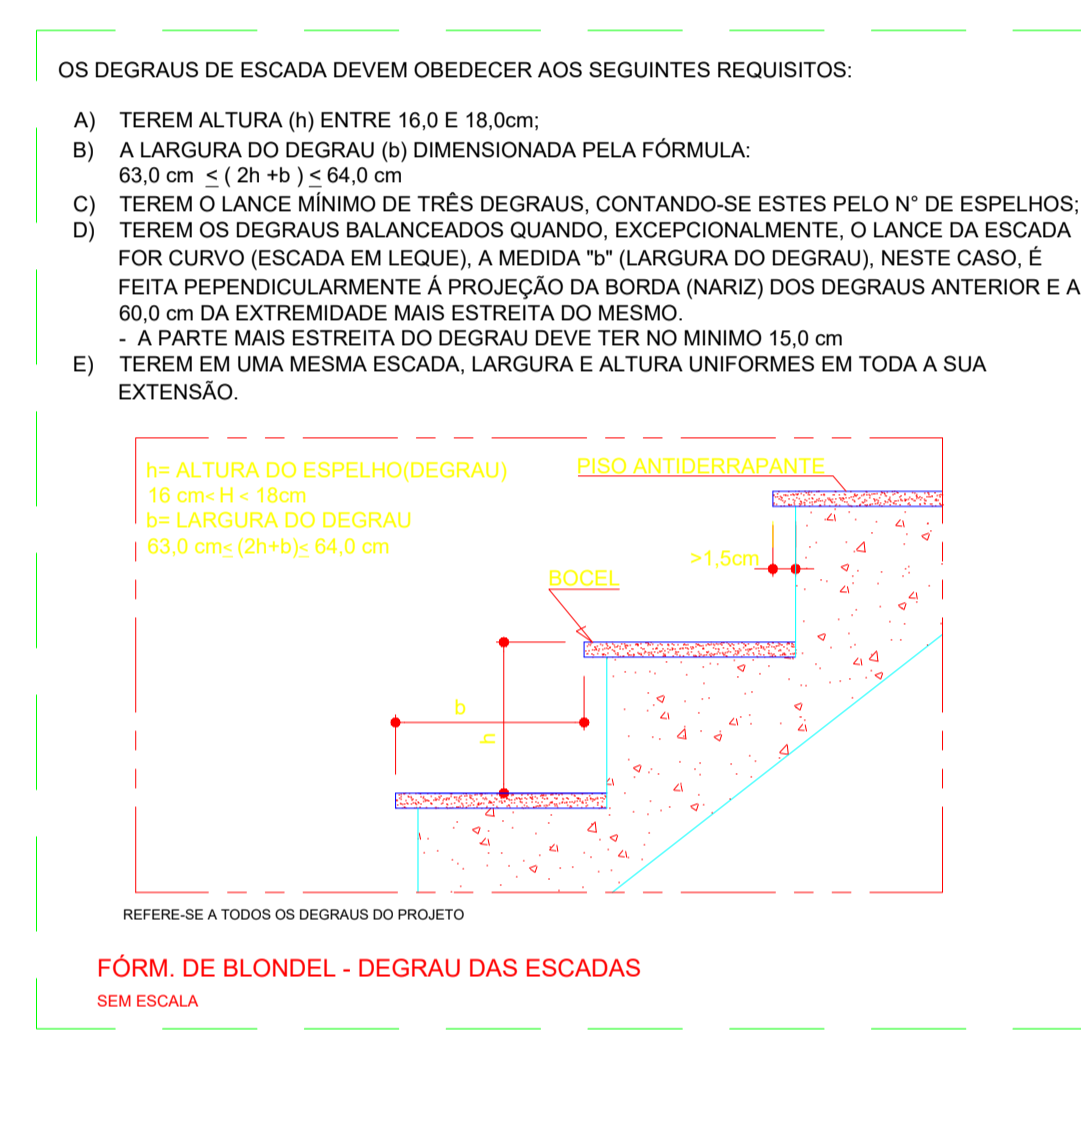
OS DEGRAUS DE ESCADA DEVEM OBEDECER AOS SEGUINTES REQUISITOS:

A) TEREM ALTURA (h) ENTRE 16,0 E 18,0cm;

B) A LARGURA DO DEGRAU (b) DIMENSIONADA PELA FÓRMULA:
63,0 cm $\leq$ ( 2h +b ) $\leq$ 64,0 cm

C) TEREM O LANCE MÍNIMO DE TRÊS DEGRAUS, CONTANDO-SE ESTES PELO N° DE ESPELHOS;

D) TEREM OS DEGRAUS BALANCEADOS QUANDO, EXCEPCIONALMENTE, O LANCE DA ESCADA FOR CURVO (ESCADA EM LEQUE), A MEDIDA "b" (LARGURA DO DEGRAU), NESTE CASO, É FEITA PEPENDICULARMENTE Á PROJEÇÃO DA BORDA (NARIZ) DOS DEGRAUS ANTERIOR E A 60,0 cm DA EXTREMIDADE MAIS ESTREITA DO MESMO.
- A PARTE MAIS ESTREITA DO DEGRAU DEVE TER NO MINIMO 15,0 cm

E) TEREM EM UMA MESMA ESCADA, LARGURA E ALTURA UNIFORMES EM TODA A SUA EXTENSÃO.

h= ALTURA DO ESPELHO(DEGRAU)
16 cm< H < 18cm
b= LARGURA DO DEGRAU
63,0 cm$\leq$ (2h+b)$\leq$ 64,0 cm

PISO ANTIDERRAPANTE
>1,5cm
BOCEL
b
h

REFERE-SE A TODOS OS DEGRAUS DO PROJETO

FÓRM. DE BLONDEL - DEGRAU DAS ESCADAS
SEM ESCALA